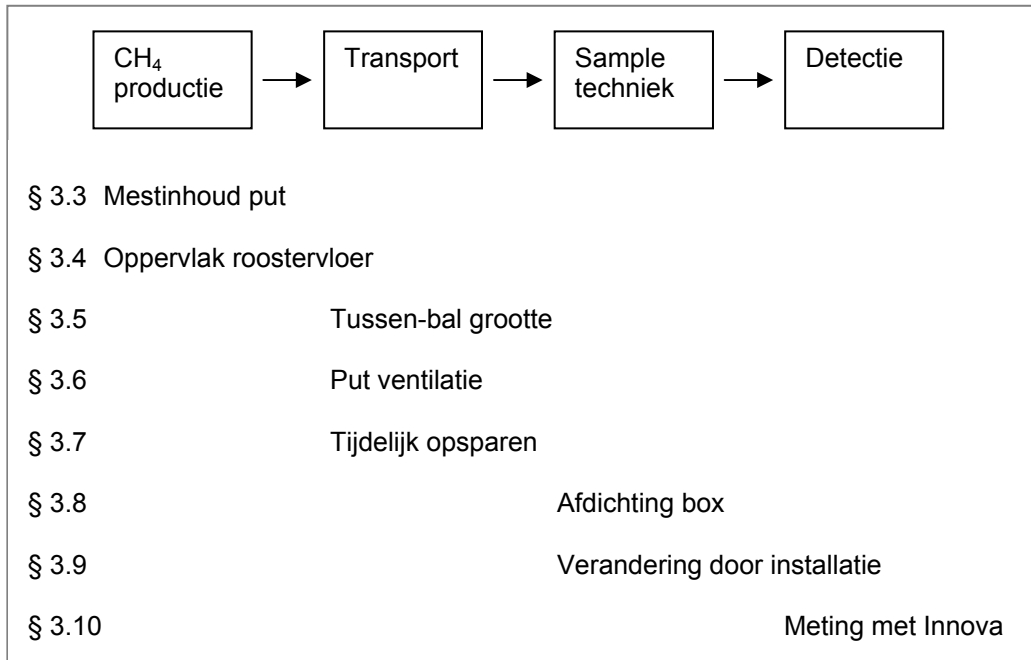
$CH_4$ productie

Transport

Sample techniek

Detectie

§ 3.3 Mestinhoud put

§ 3.4 Oppervlak roostervloer

§ 3.5 Tussen-bal grootte

§ 3.6 Put ventilatie

§ 3.7 Tijdelijk opsparen

§ 3.8 Afdichting box

§ 3.9 Verandering door installatie

§ 3.10 Meting met Innova